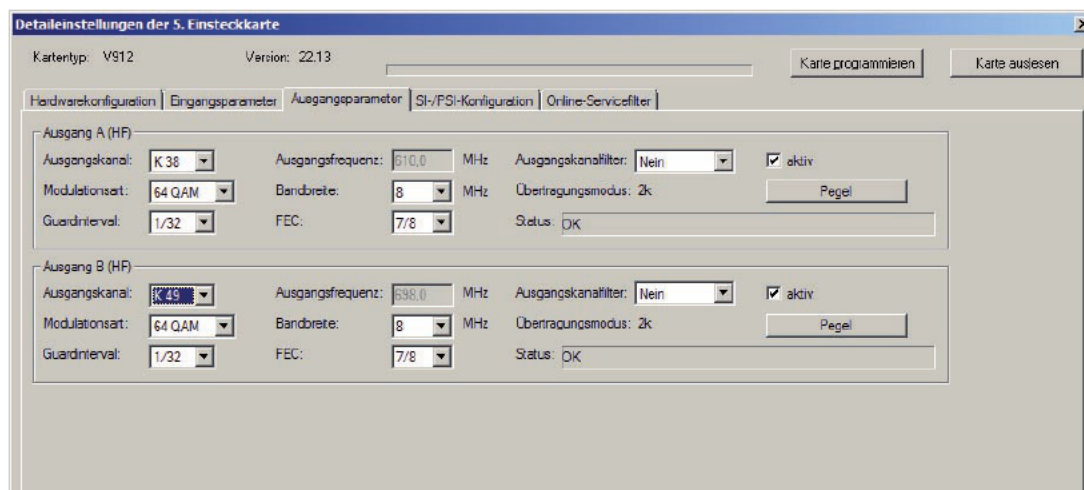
Detaileinstellungen der 5. Einsteckkarte

Kartentyp: V912

Version: 22.13

Karte programmieren

Karte auslesen

Hardwarekonfiguration | Eingangsparameter | Ausgangsparameter | SI-/PSI-Konfiguration | Online-Servicefilter

Ausgang A (HF)

Ausgangskanal: K 38

Ausgangsfrequenz: 610,0 MHz

Ausgangskanalfilter: Nein

aktiv

Modulationsart: 64 QAM

Bandbreite: 8 MHz

Übertragungsmodus: 2k

Pegel

Guardinterval: 1/32

FEC: 7/8

Status: OK

Ausgang B (HF)

Ausgangskanal: K 49

Ausgangsfrequenz: 698,0 MHz

Ausgangskanalfilter: Nein

aktiv

Modulationsart: 64 QAM

Bandbreite: 8 MHz

Übertragungsmodus: 2k

Pegel

Guardinterval: 1/32

FEC: 7/8

Status: OK